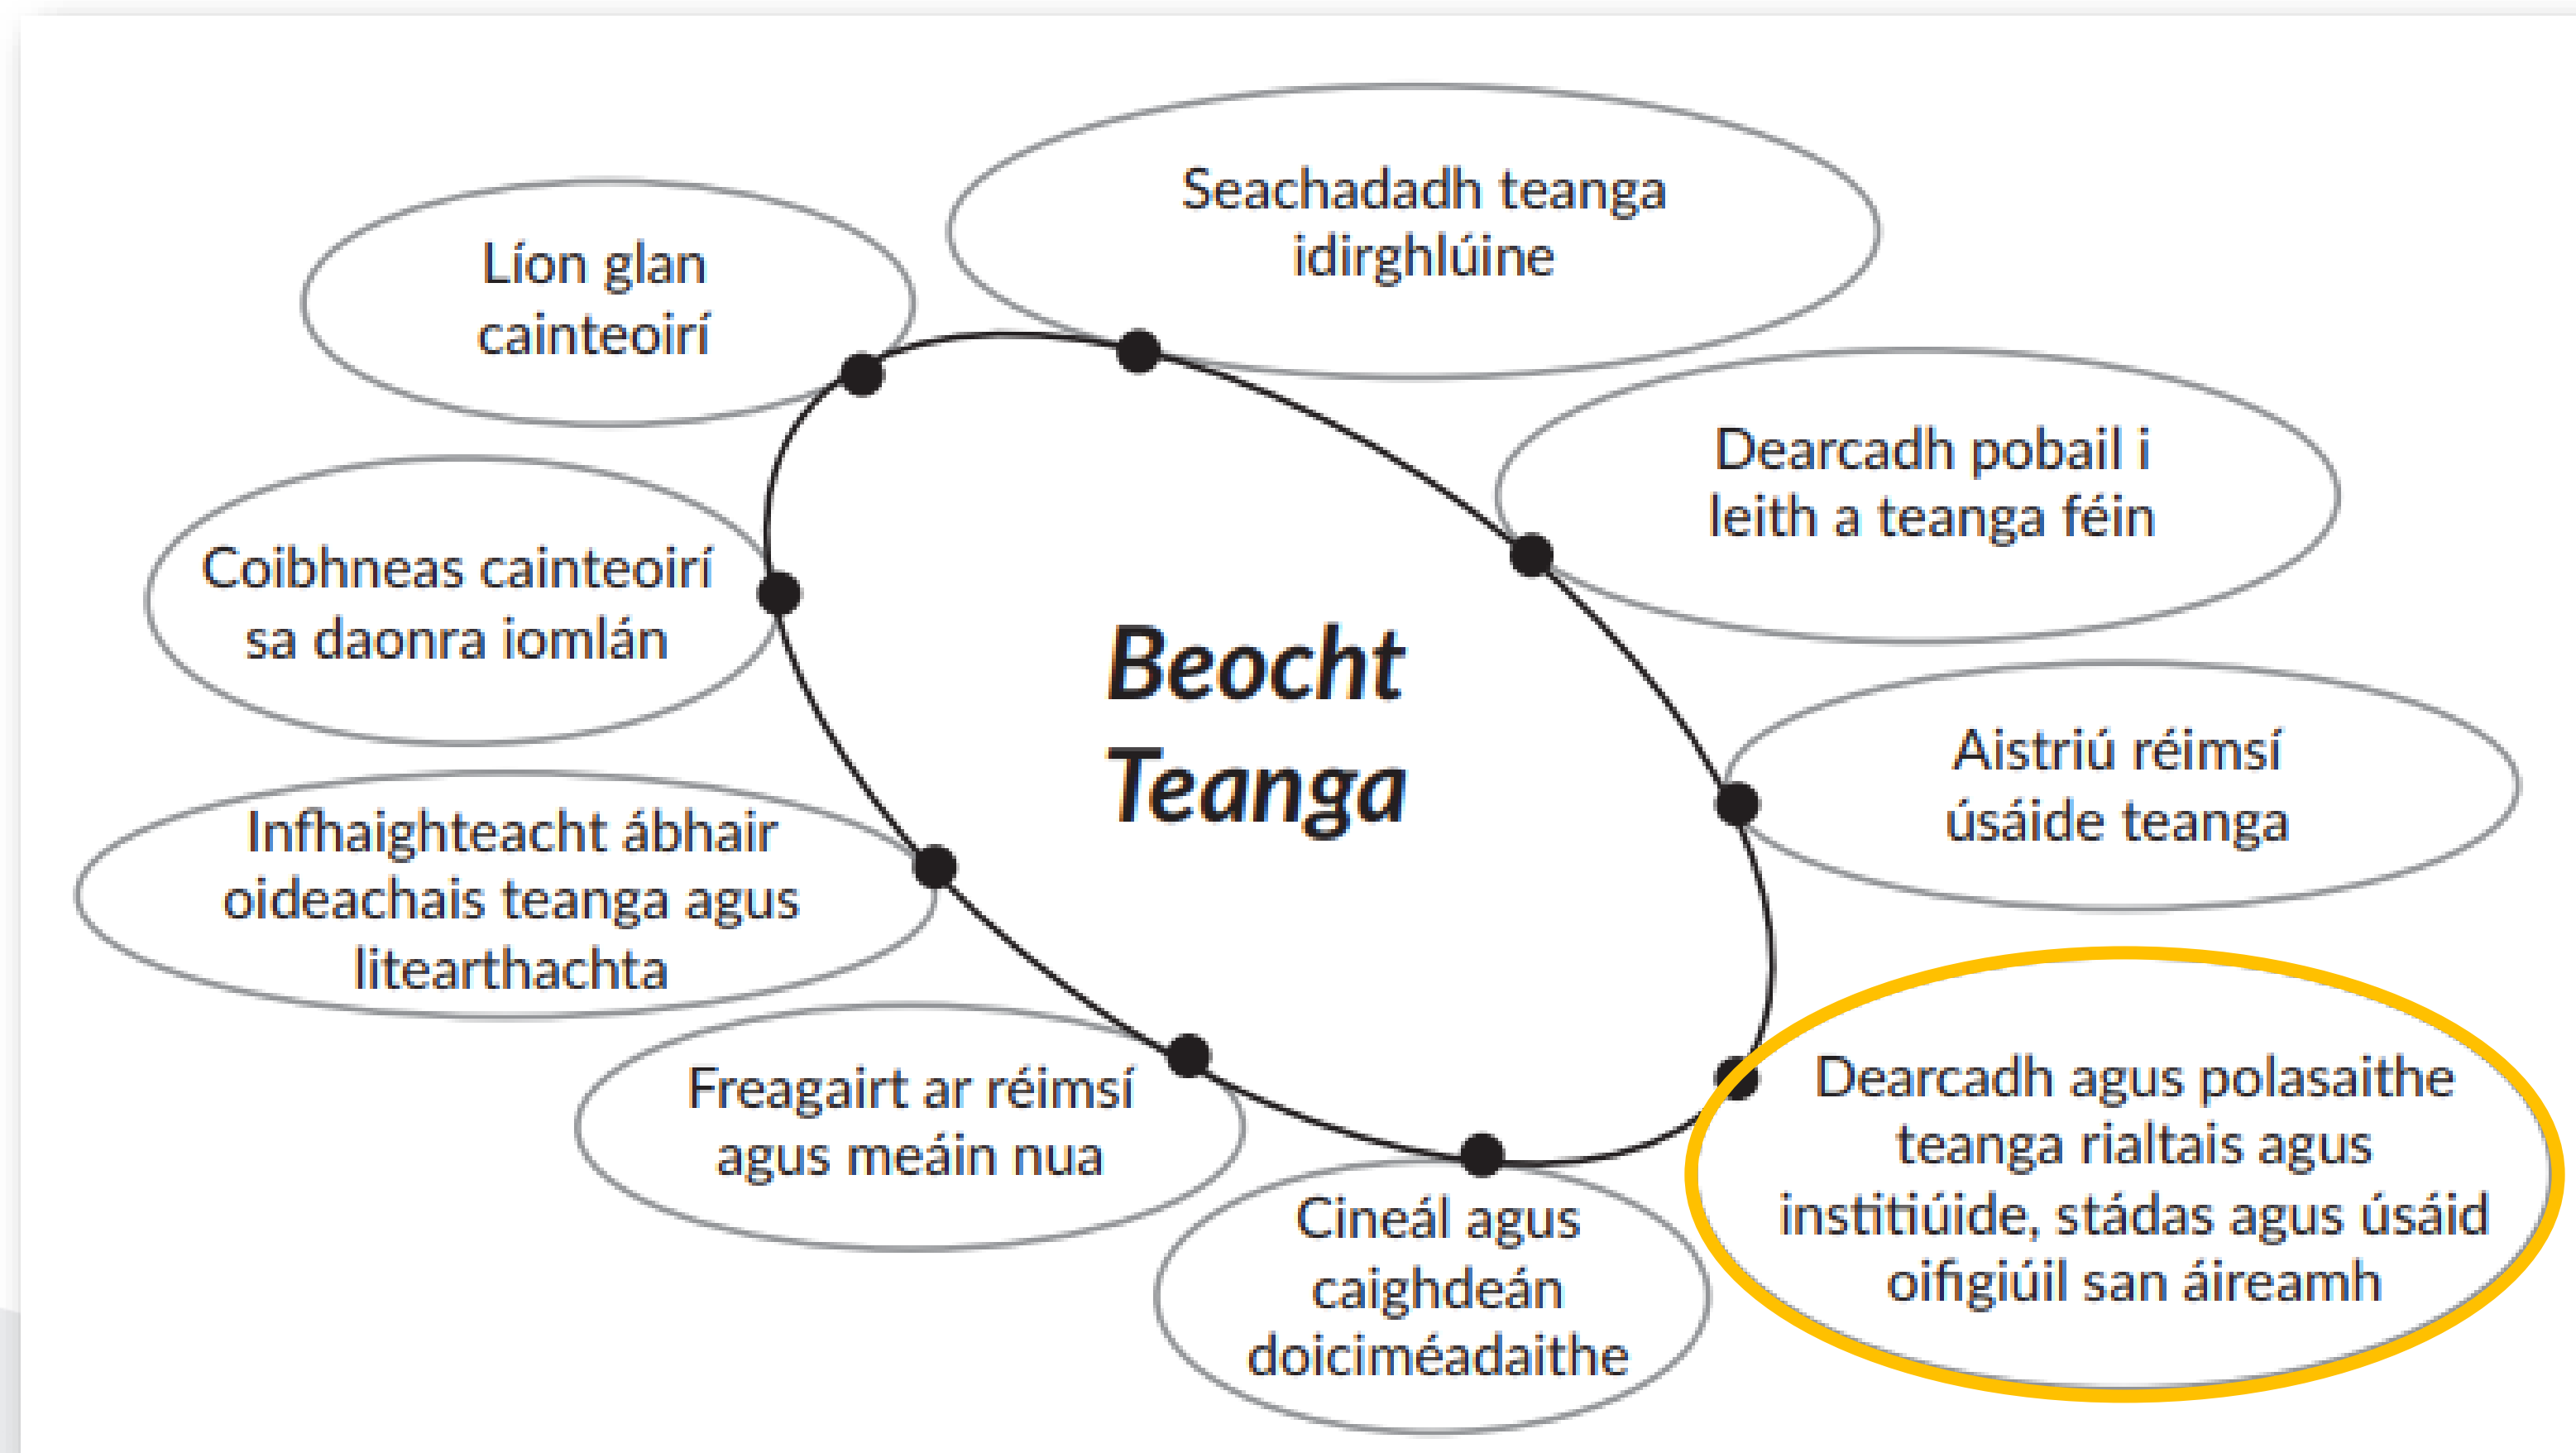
Beocht Teanga

Seachadadh teanga idirghlúine

Líon glan cainteoirí

Dearcadh pobail i leith a teanga féin

Coibhneas cainteoirí sa daonra iomlán

Aistriú réimsí úsáide teanga

Infhaighteacht ábhair oideachais teanga agus litearthachta

Dearcadh agus polasaithe teanga rialtais agus institiúide, stádas agus úsáid oifigiúil san áireamh

Freagairt ar réimsí agus meáin nua

Cineál agus caighdeán doiciméadaithe